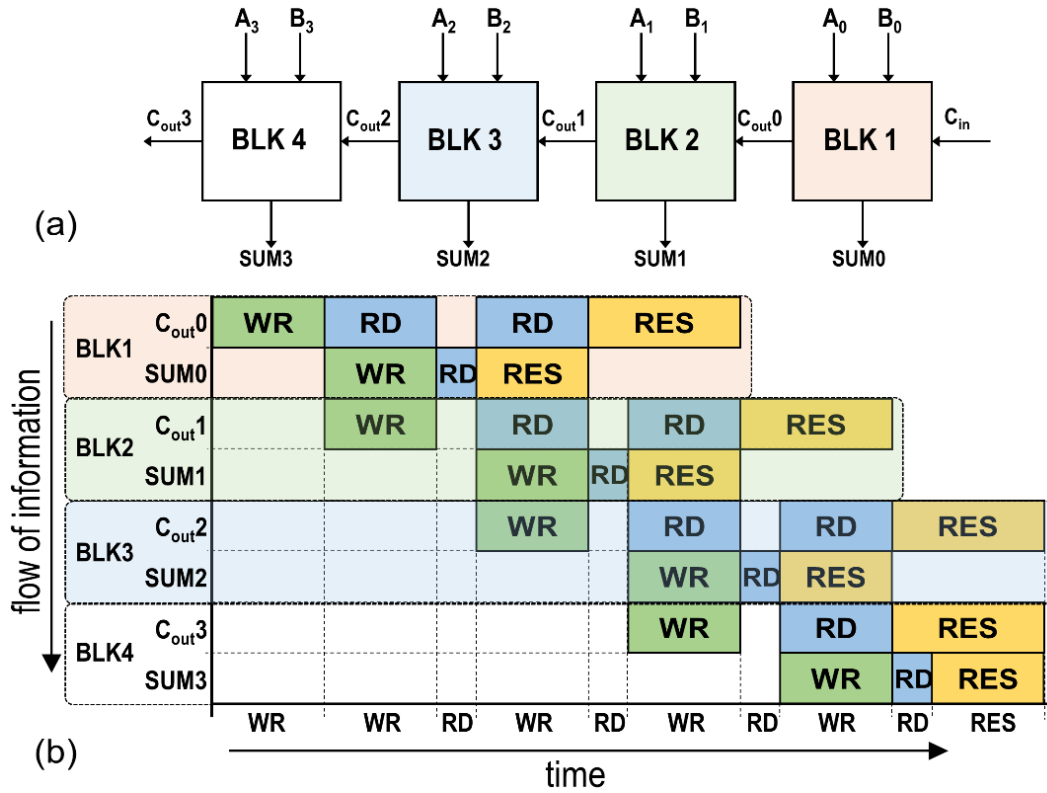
$A_3$ $B_3$ $A_2$ $B_2$ $A_1$ $B_1$ $A_0$ $B_0$

$C_{out}3$ BLK 4 $C_{out}2$ BLK 3 $C_{out}1$ BLK 2 $C_{out}0$ BLK 1 $C_{in}$

(a)

SUM3 SUM2 SUM1 SUM0

flow of information

| | | | | | | | | | | |
|---|---|---|---|---|---|---|---|---|---|---|
| BLK1 | $C_{out}0$ | WR | RD | | RD | RES | | | | |
| | SUM0 | | WR | RD | RES | | | | | |
| BLK2 | $C_{out}1$ | | WR | | RD | | RD | RES | | |
| | SUM1 | | | | WR | RD | RES | | | |
| BLK3 | $C_{out}2$ | | | | WR | | RD | | RD | RES |
| | SUM2 | | | | | | WR | RD | RES | |
| BLK4 | $C_{out}3$ | | | | | | WR | | RD | RES |
| | SUM3 | | | | | | | | WR | RD RES |
| | | WR | WR | RD | WR | RD | WR | RD | WR | RD RES |

(b)

time